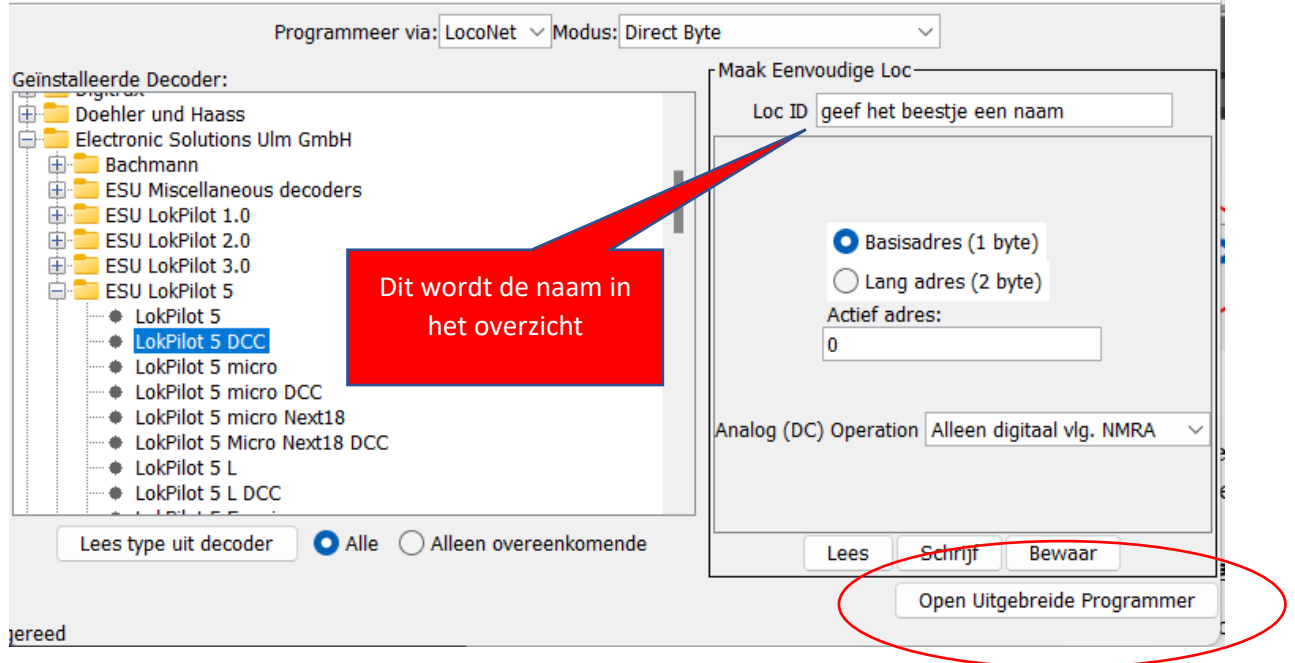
Programmeer via: LocoNet Modus: Direct Byte

Geïnstalleerde Decoder:

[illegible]
Doehler und Haass
Electronic Solutions Ulm GmbH
Bachmann
ESU Miscellaneous decoders
ESU LokPilot 1.0
ESU LokPilot 2.0
ESU LokPilot 3.0
ESU LokPilot 5
LokPilot 5
LokPilot 5 DCC
LokPilot 5 micro
LokPilot 5 micro DCC
LokPilot 5 micro Next18
LokPilot 5 Micro Next18 DCC
LokPilot 5 L
LokPilot 5 L DCC
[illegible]

Lees type uit decoder Alle Alleen overeenkomende

Maak Eenvoudige Loc
Loc ID geef het beestje een naam

Dit wordt de naam in het overzicht

Basisadres (1 byte)
Lang adres (2 byte)
Actief adres:
0

Analog (DC) Operation Alleen digitaal vlg. NMRA

Lees Schrijf Bewaar

Open Uitgebreide Programmer

gereed